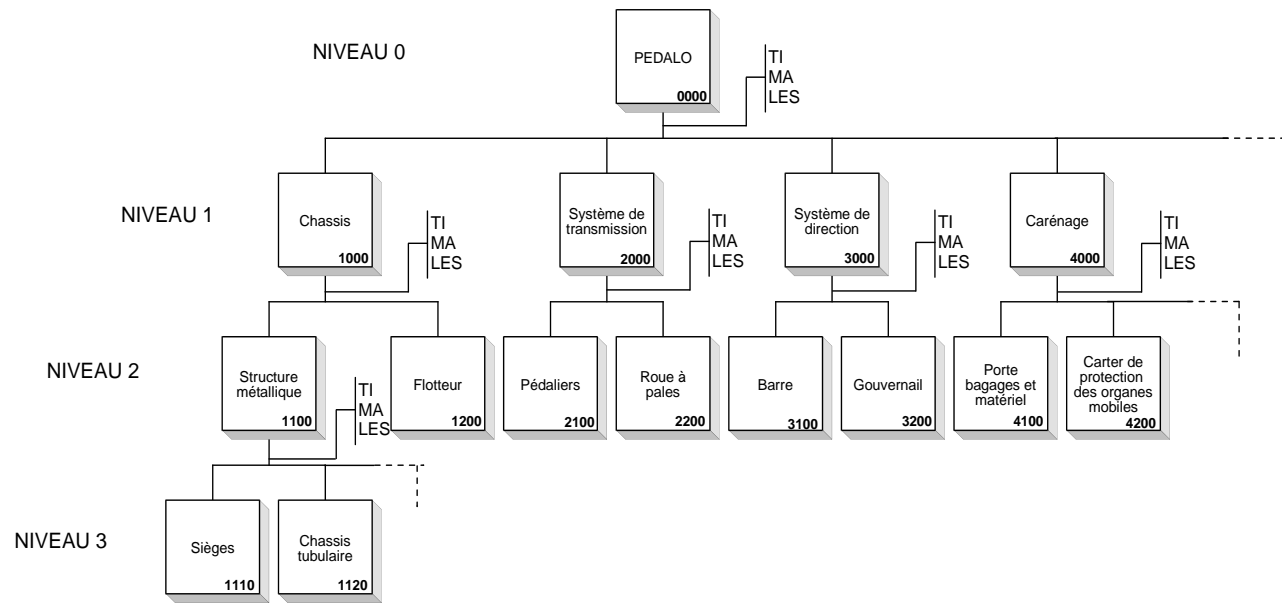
NIVEAU 0

PEDALO
0000

TI
MA
LES

NIVEAU 1

Chassis
1000

TI
MA
LES

Système de transmission
2000

TI
MA
LES

Système de direction
3000

TI
MA
LES

Carénage
4000

TI
MA
LES

NIVEAU 2

Structure métallique
1100

TI
MA
LES

Flotteur
1200

Pédaliers
2100

Roue à pales
2200

Barre
3100

Gouvernail
3200

Porte bagages et matériel
4100

Carter de protection des organes mobiles
4200

NIVEAU 3

Sièges
1110

Chassis tubulaire
1120